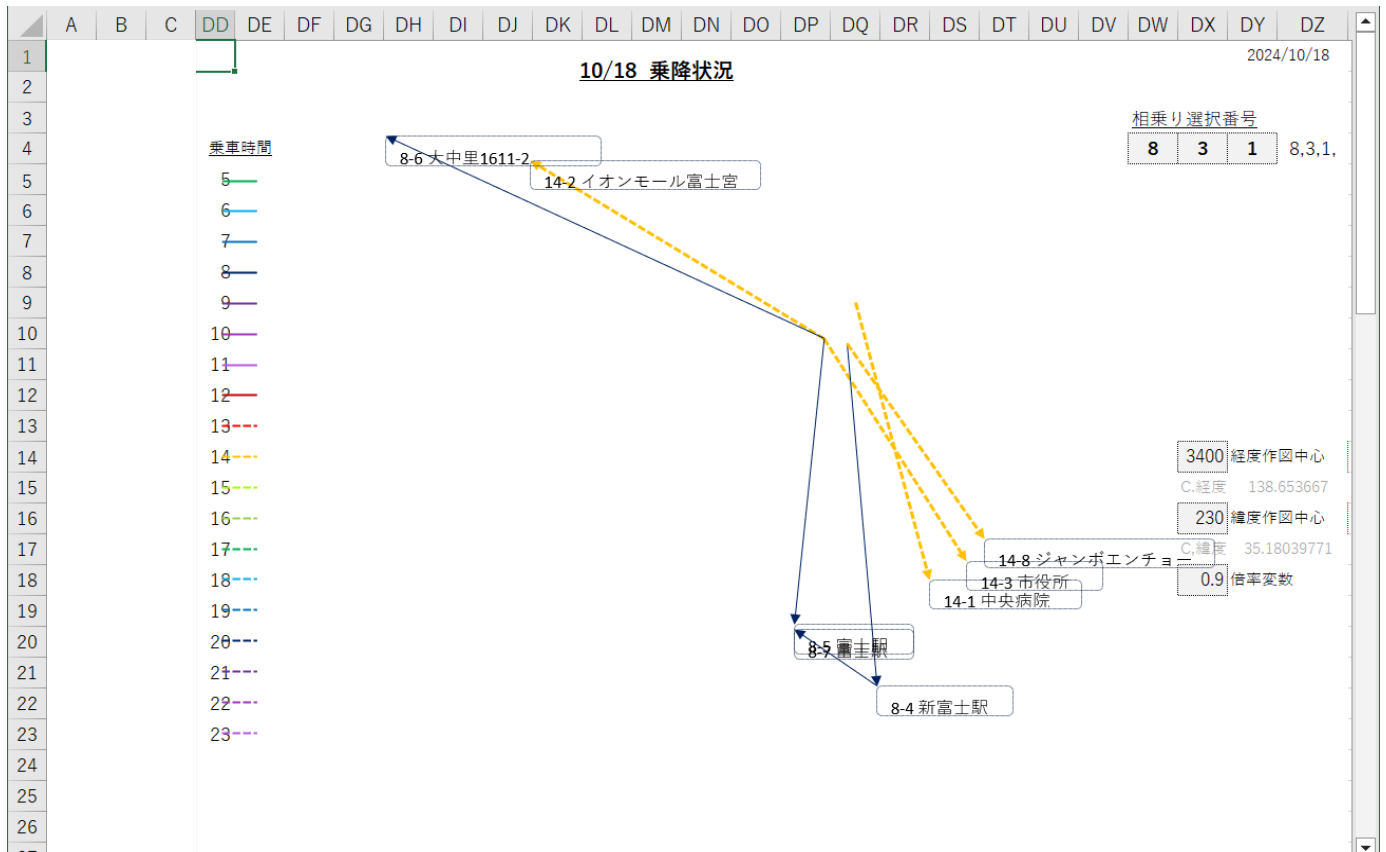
A B C DD DE DF DG DH DI DJ DK DL DM DN DO DP DQ DR DS DT DU DV DW DX DY DZ

1 2 3 4 5 6 7 8 9 10 11 12 13 14 15 16 17 18 19 20 21 22 23 24 25 26

2024/10/18

10/18 乗降状況

相乗り選択番号

| 8 | 3 | 1 |
|---|---|---|

8,3,1,

乗車時間
5
6
7
8
9
10
11
12
13
14
15
16
17
18
19
20
21
22
23

8-6 大中里1611-2
14-2 イオンモール富士宮
14-8 ジャンボエンチョー
14-3 市役所
14-1 中央病院
8-5 富士駅
8-7 富士駅
8-4 新富士駅

3400 経度作図中心
C.経度 138.653667
230 緯度作図中心
C.緯度 35.18039771
0.9 倍率変数